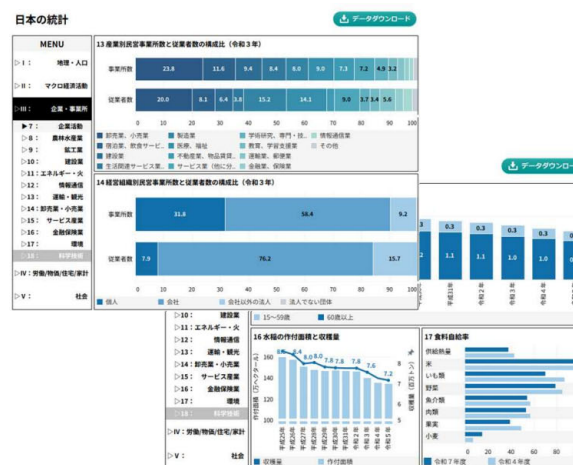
日本の統計

データダウンロード

MENU

▷I： 地理・人口
▷II： マクロ経済活動
▷III： 企業・事業所
▶7： 企業活動
▷8： 農林水産業
▷9： 鉱工業
▷10： 建設業
▷11：エネルギー・火
▷12： 情報通信
▷13： 運輸・観光
▷14：卸売業・小売業
▷15： サービス産業
▷16： 金融保険業
▷17： 環境
▷18： 科学技術
▷IV：労働/物価/住宅/家計
▷V： 社会

13 産業別民営事業所数と従業者数の構成比（令和3年）

| | | | | | | | | | | |
|---|---|---|---|---|---|---|---|---|---|---|
| 事業所数 | 23.8 | 11.6 | 9.4 | 8.4 | 8.0 | 9.0 | 7.3 | 7.2 | 4.9 | 3.2 |
| 従業者数 | 20.0 | 8.1 | 6.4 | 3.8 | 15.2 | 14.1 | 9.0 | 3.7 | 3.4 | 5.6 |

0 10 20 30 40 50 60 70 80 90 100

卸売業，小売業　製造業　学術研究，専門・技…　情報通信業　宿泊業，飲食サービ…　医療，福祉　教育，学習支援業　その他　建設業　不動産業，物品賃貸…　運輸業，郵便業　生活関連サービス業…　サービス業（他に分…　金融業，保険業

14 経営組織別民営事業所数と従業者数の構成比（令和3年）

| | | | |
|---|---|---|---|
| 事業所数 | 31.8 | 58.4 | 9.2 |
| 従業者数 | 7.9 | 76.2 | 15.7 |

0 10 20 30 40 50 60 70 80 90 100

個人　会社　会社以外の法人　法人でない団体

データダウンロード

0.3　0.3　0.3　0.3　0.3
1.1　1.1　1.0

平成31年　令和2年　令和3年　令和4年　令和5年

▷10： 建設業
▷11：エネルギー・火
▷12： 情報通信
▷13： 運輸・観光
▷14：卸売業・小売業
▷15： サービス産業
▷16： 金融保険業
▷17： 環境
▷18： 科学技術
▷IV：労働/物価/住宅/家計
▷V： 社会

15～59歳　60歳以上

16 水稲の作付面積と収穫量

作付面積（万ヘクタール）

収穫量（百万トン）

8.2　8.0　7.8　7.8　7.8　7.6　7.6　7.3

平成26年　平成27年　平成28年　平成29年　平成30年　令和元年　令和2年　令和3年　令和4年　令和5年

収穫量　作付面積

17 食料自給率

供給熱量
米
いも類
野菜
魚介類
肉類
果実
小麦

0　20　40　60　80

令和7年度　令和4年度